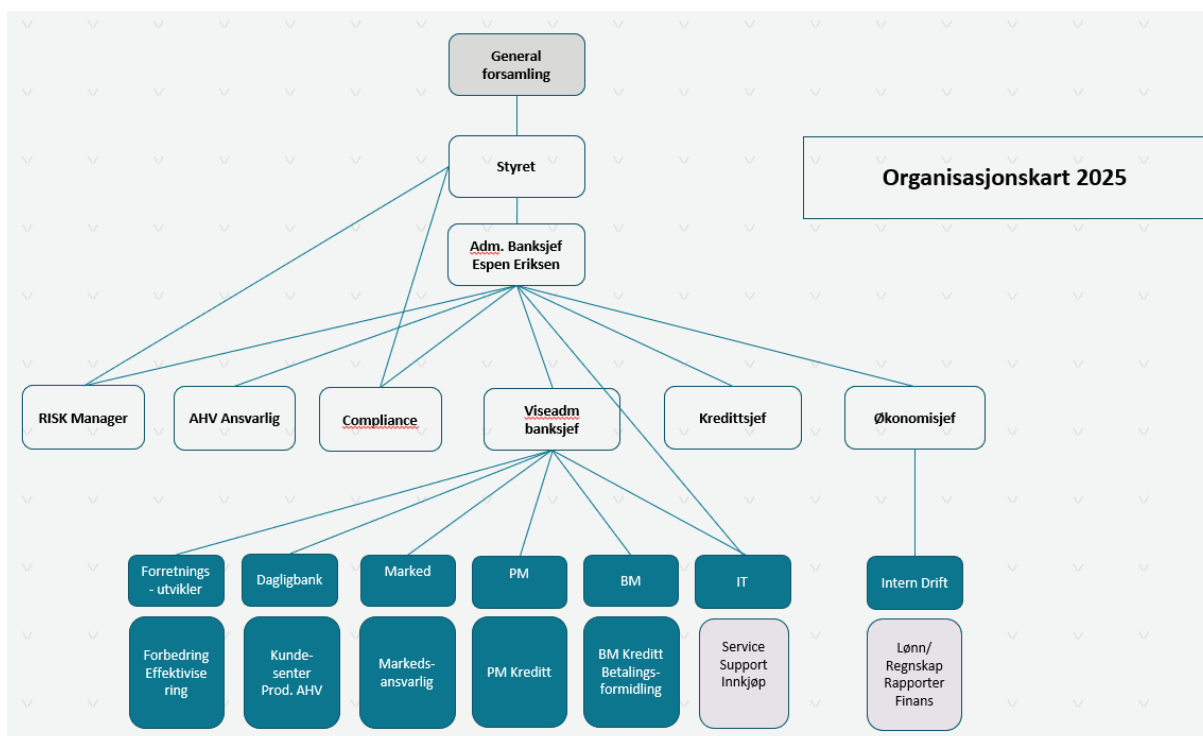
General forsamling

Styret

Organisasjonskart 2025

Adm. Banksjef Espen Eriksen

RISK Manager

AHV Ansvarlig

Compliance

Viseadm banksjef

Kredittsjef

Økonomisjef

Forretnings - utvikler

Dagligbank

Marked

PM

BM

IT

Intern Drift

Forbedring Effektivisering

Kundesenter Prod. AHV

Markedsansvarlig

PM Kreditt

BM Kreditt Betalingsformidling

Service Support Innkjøp

Lønn/ Regnskap Rapporter Finans